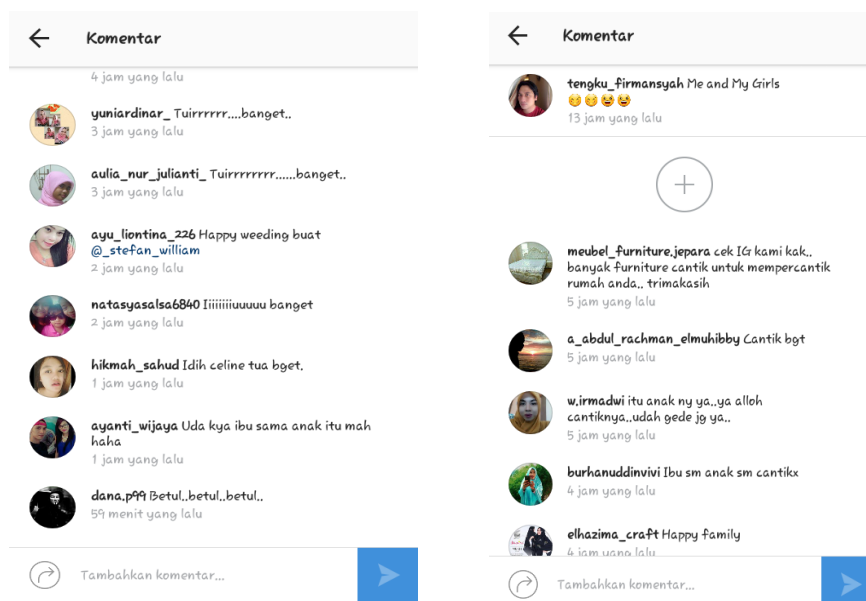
Komentar

4 jam yang lalu

yuniardinar_ Tuirrrrrr....banget..
3 jam yang lalu

aulia_nur_julianti_ Tuirrrrrrrr......banget..
3 jam yang lalu

ayu_liontina_226 Happy weeding buat @_stefan_william
2 jam yang lalu

natasyasalsa6840 Iiiiiiiiuuuuu banget
2 jam yang lalu

hikmah_sahud Idih celine tua bget.
1 jam yang lalu

ayanti_wijaya Uda kya ibu sama anak itu mah haha
1 jam yang lalu

dana.p99 Betul..betul..betul..
59 menit yang lalu

Tambahkan komentar...

Komentar

tengku_firmansyah Me and My Girls 😊😊😆😆
13 jam yang lalu

meubel_furniture.jepara cek IG kami kak.. banyak furniture cantik untuk mempercantik rumah anda.. trimakasih
5 jam yang lalu

a_abdul_rachman_elmuhibby Cantik bgt
5 jam yang lalu

w.irmadwi itu anak ny ya..ya alloh cantiknya..udah gede jg ya..
5 jam yang lalu

burhanuddinvivi Ibu sm anak sm cantikx
4 jam yang lalu

elhazima_craft Happy family
4 jam yang lalu

Tambahkan komentar...